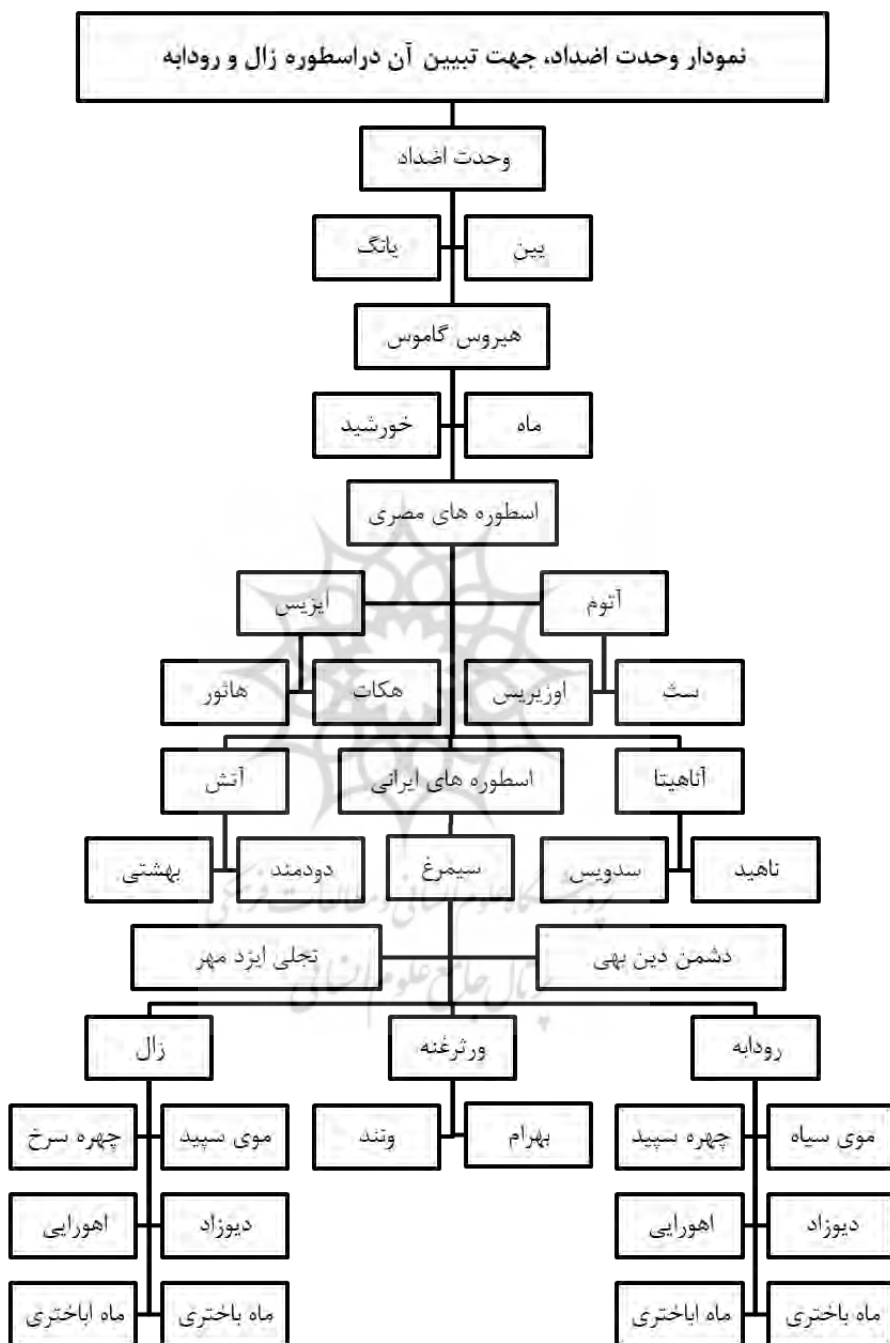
نمودار وحدت اضداد، جهت تبیین آن دراسطوره زال و رودابه

وحدت اضداد

یین
یانگ

هیروس گاموس

ماه
خورشید

اسطوره های مصری

آتوم
ایزیس

ست
اوزیریس
هکات
هاثور

آناهیتا
اسطوره های ایرانی
آتش

ناهید
سدویس
سیمرغ
دودمند
بهشتی

دشمن دین بهی
تجلی ایزد مهر

رودابه
ورثرغنه
زال

موی سیاه
چهره سپید
بهرام
ونند
موی سپید
چهره سرخ

دیوزاد
اهورایی
دیوزاد
اهورایی

ماه باختری
ماه اباختری
ماه باختری
ماه اباختری